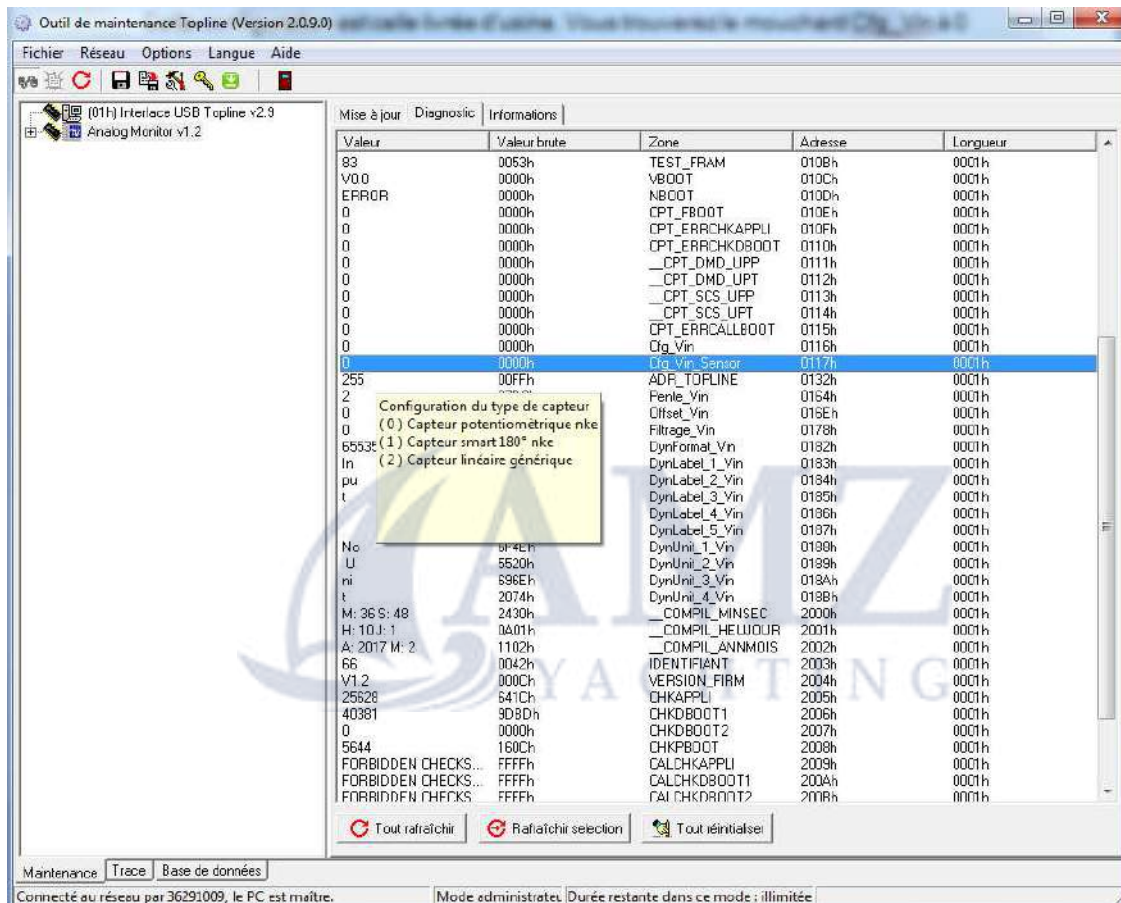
Outil de maintenance Topline (Version 2.0.9.0) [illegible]

Fichier Réseau Options Langue Aide

(01h) Interface USB Topline v2.9
Analog Monitor v1.2

Mise à jour | Diagnostic | Informations

| Valeur | Valeur brute | Zone | Adresse | Longueur |
|---|---|---|---|---|
| 83 | 0053h | TEST_FRAM | 010Bh | 0001h |
| V0.0 | 0000h | VBOOT | 010Ch | 0001h |
| ERROR | 0000h | NBOOT | 010Dh | 0001h |
| 0 | 0000h | CPT_FBOOT | 010Eh | 0001h |
| 0 | 0000h | CPT_ERRCHKAPPLI | 010Fh | 0001h |
| 0 | 0000h | CPT_ERRCHKDBOOT | 0110h | 0001h |
| 0 | 0000h | __CPT_DMD_UPP | 0111h | 0001h |
| 0 | 0000h | __CPT_DMD_UPT | 0112h | 0001h |
| 0 | 0000h | __CPT_SCS_UPP | 0113h | 0001h |
| 0 | 0000h | __CPT_SCS_UPT | 0114h | 0001h |
| 0 | 0000h | CPT_ERRCALLBOOT | 0115h | 0001h |
| 0 | 0000h | Cfg_Vin | 0116h | 0001h |
| 0 | 0000h | Cfg_Vin_Sensor | 0117h | 0001h |
| 255 | 00FFh | ADR_TOPLINE | 0132h | 0001h |
| 2 | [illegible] | Fenle_Vin | 0164h | 0001h |
| 0 | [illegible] | Offset_Vin | 016Eh | 0001h |
| 0 | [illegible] | Filtrage_Vin | 0178h | 0001h |
| 6553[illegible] | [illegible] | DynFormat_Vin | 0182h | 0001h |
| In | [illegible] | DynLabel_1_Vin | 0183h | 0001h |
| pu | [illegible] | DynLabel_2_Vin | 0184h | 0001h |
| t | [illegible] | DynLabel_3_Vin | 0185h | 0001h |
| | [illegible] | DynLabel_4_Vin | 0186h | 0001h |
| | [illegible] | DynLabel_5_Vin | 0187h | 0001h |
| No | 6F4Eh | DynUnit_1_Vin | 0188h | 0001h |
| U | 5520h | DynUnit_2_Vin | 0189h | 0001h |
| ni | 696Eh | DynUnit_3_Vin | 018Ah | 0001h |
| t | 2074h | DynUnit_4_Vin | 018Bh | 0001h |
| M: 36 S: 48 | 2430h | __COMPIL_MINSEC | 2000h | 0001h |
| H: 10 J: 1 | 0A01h | __COMPIL_HEUJOUR | 2001h | 0001h |
| A: 2017 M: 2 | 1102h | __COMPIL_ANMOIS | 2002h | 0001h |
| 66 | 0042h | IDENTIFIANT | 2003h | 0001h |
| V1.2 | 000Ch | VERSION_FIRM | 2004h | 0001h |
| 25628 | 641Ch | CHKAPPLI | 2005h | 0001h |
| 40381 | 9DBDh | CHKDBOOT1 | 2006h | 0001h |
| 0 | 0000h | CHKDBOOT2 | 2007h | 0001h |
| 5644 | 160Ch | CHKPBOOT | 2008h | 0001h |
| FORBIDDEN CHECKS... | FFFFh | CALCHKAPPLI | 2009h | 0001h |
| FORBIDDEN CHECKS... | FFFFh | CALCHKDBOOT1 | 200Ah | 0001h |
| FORBIDDEN CHECKS | FFFFh | CALCHKDBOOT2 | 200Bh | 0001h |

Configuration du type de capteur
( 0 ) Capteur potentiométrique nke
( 1 ) Capteur smart 180° nke
( 2 ) Capteur linéaire générique

AMZ
YAOTING

Tout rafraîchir | Rafraîchir sélection | Tout réinitialiser

Maintenance | Trace | Base de données

Connecté au réseau par 36291009, le PC est maître. | Mode administrateu | Durée restante dans ce mode : illimitée